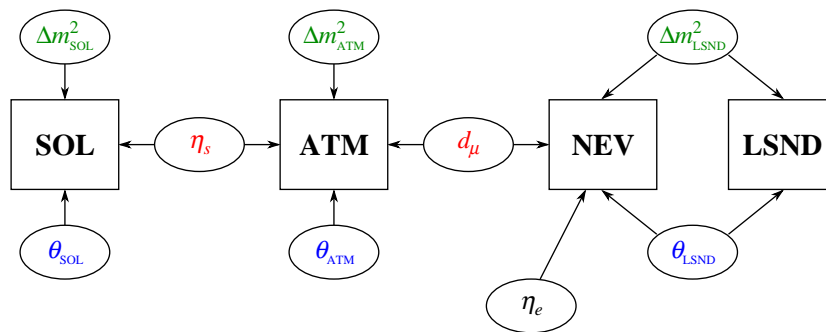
$\Delta m^2_{\text{SOL}}$

$\Delta m^2_{\text{ATM}}$

$\Delta m^2_{\text{LSND}}$

SOL

$\eta_s$

ATM

$d_\mu$

NEV

LSND

$\theta_{\text{SOL}}$

$\theta_{\text{ATM}}$

$\theta_{\text{LSND}}$

$\eta_e$